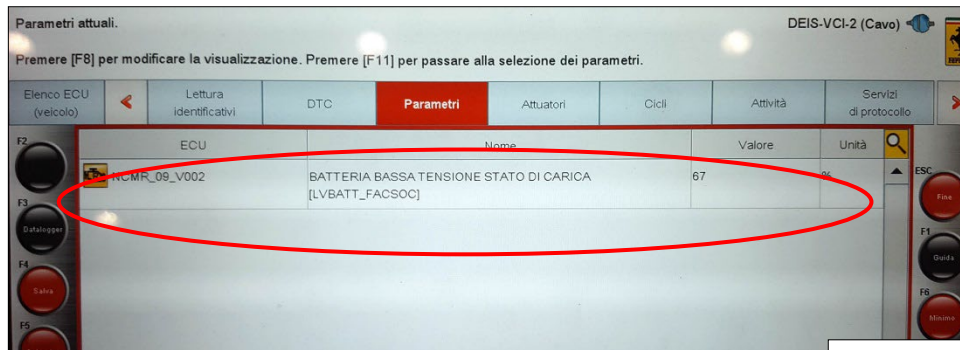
Parametri attuali.

DEIS-VCI-2 (Cavo)

Premere [F8] per modificare la visualizzazione. Premere [F11] per passare alla selezione dei parametri.

Elenco ECU (veicolo)

Lettura identificativi

DTC

Parametri

Attuatori

Cicli

Attività

Servizi di protocollo

F2

F3

Datalogger

F4

Salva

F5

| ECU | Nome | Valore | Unità |
|---|---|---|---|
| NCMR_09_V002 | BATTERIA BASSA TENSIONE STATO DI CARICA [LVBATT_FACSOC] | 67 | % |

ESC

Fine

F1

Guida

F6

Minimo